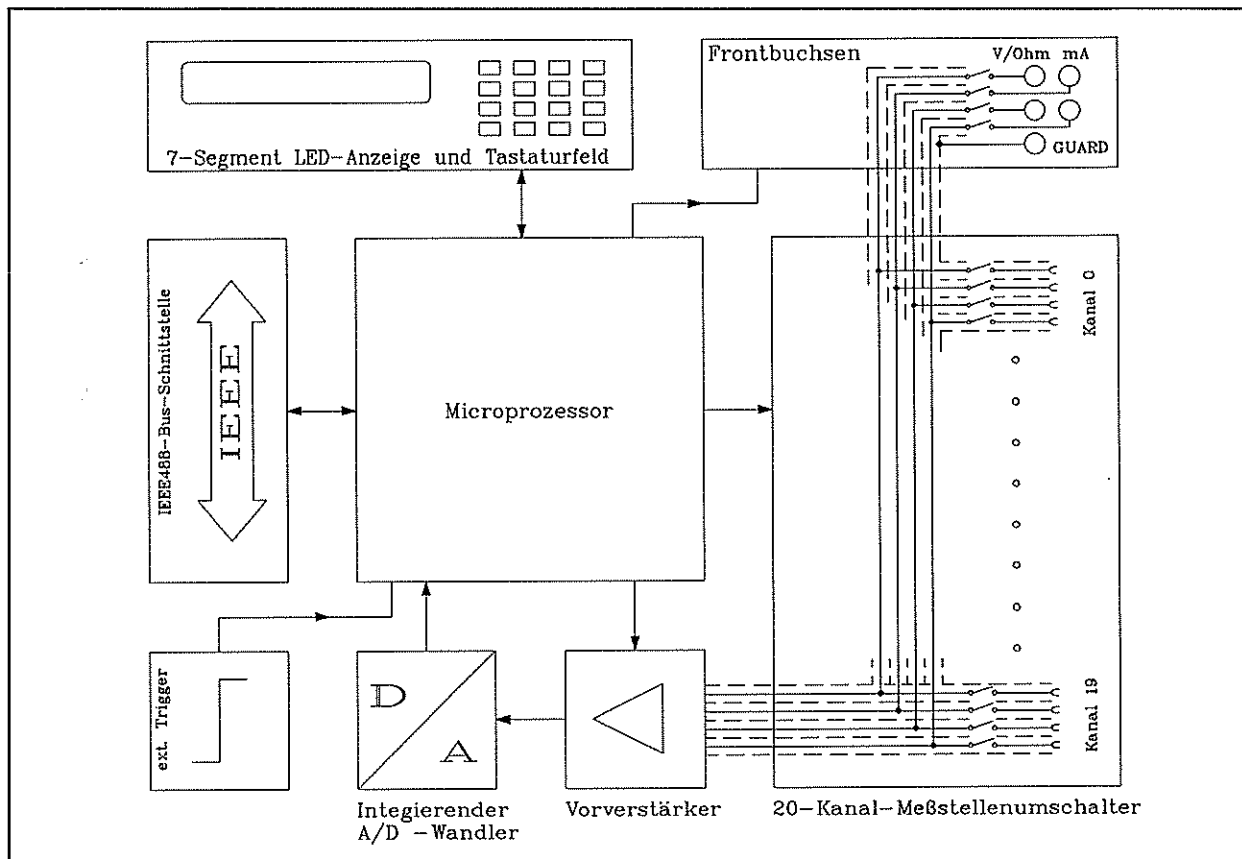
7-Segment LED-Anzeige und Tastaturfeld

Frontbuchsen

V/Ohm mA

GUARD

IEEE488-Bus-Schnittstelle

IEEE

Microprozessor

Kanal 0

Kanal 19

ext. Trigger

D

A

Integierender A/D -Wandler

Vorverstärker

20-Kanal-Meßstellenumschalter